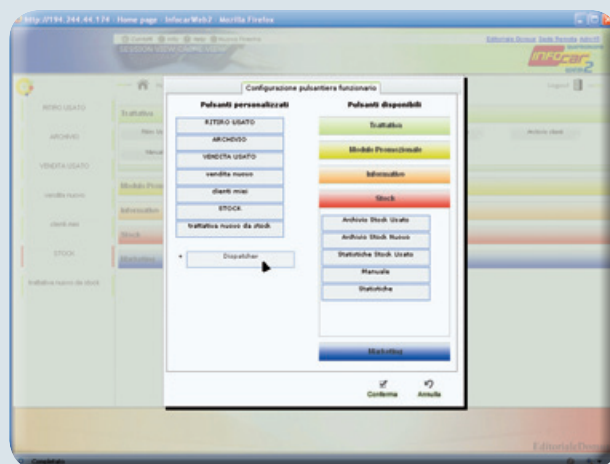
http://194.244.44.174 - Home page - InfocarWeb2 - Mozilla Firefox

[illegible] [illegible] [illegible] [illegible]

Editoriale Domus Tools Remote Admin

SESSION VIEW CHANGE VIEW

infocar web 2

RITIRO USATO

ARCHIVIO

VENDITA USATO

vendite nuovo

clienti miei

STOCK

trattativa nuovo da stock

Trattativa

Modulo Promo

Informative

Stock

Marketing

Configurazione pulsantiera funzionario

Pulsanti personalizzati

RITIRO USATO

ARCHIVIO

VENDITA USATO

vendite nuovo

clienti miei

STOCK

trattativa nuovo da stock

Dispatcher

Pulsanti disponibili

Trattativa

Modulo Promozionale

Informative

Stock

Archivio Stock Usato

Archivio Stock Nuovo

Statistiche Stock Usato

Manuale

Statistiche

Marketing

Conferma

Annulla

EditorialeDomus

Completato